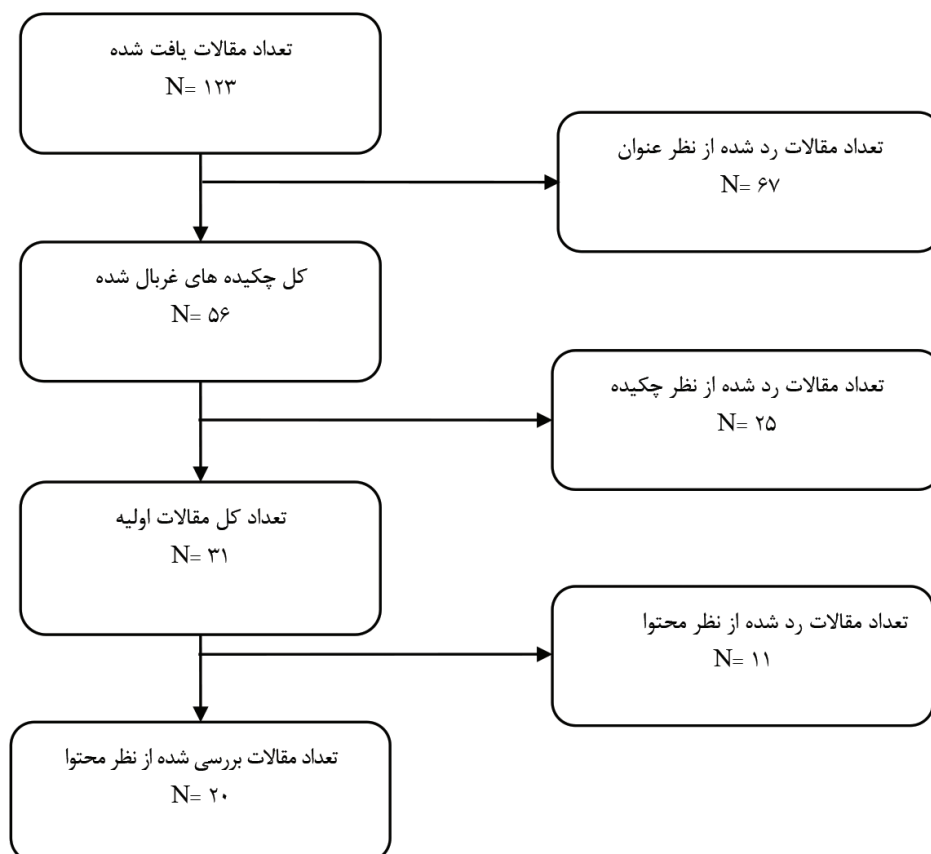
تعداد مقالات یافت شده
N= ۱۲۳

تعداد مقالات رد شده از نظر عنوان
N= ۶۷

کل چکیده های غربال شده
N= ۵۶

تعداد مقالات رد شده از نظر چکیده
N= ۲۵

تعداد کل مقالات اولیه
N= ۳۱

تعداد مقالات رد شده از نظر محتوا
N= ۱۱

تعداد مقالات بررسی شده از نظر محتوا
N= ۲۰